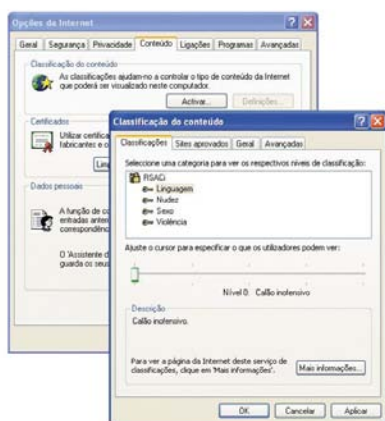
Opções da Internet

Geral | Segurança | Privacidade | Conteúdo | Ligações | Programas | Avançadas

Classificação do conteúdo

As classificações ajudam-no a controlar o tipo de conteúdo da Internet que poderá ser visualizado neste computador.

Activar... Definições...

Certificados

Utilizar certifica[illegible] fabricantes e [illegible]

Lim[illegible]

Dados pessoais

A função de c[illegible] entradas anter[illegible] correspondênc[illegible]

O 'Assistente d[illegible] guarda os seus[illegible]

Classificação do conteúdo

Classificações | Sites aprovados | Geral | Avançadas

Seleccione uma categoria para ver os respectivos níveis de classificação:

RSACi
Linguagem
Nudez
Sexo
Violência

Ajuste o cursor para especificar o que os utilizadores podem ver:

Nível 0: Calão inofensivo

Descrição

Calão inofensivo.

Para ver a página da Internet deste serviço de classificações, clique em 'Mais informações'.

Mais informações...

OK | Cancelar | Aplicar